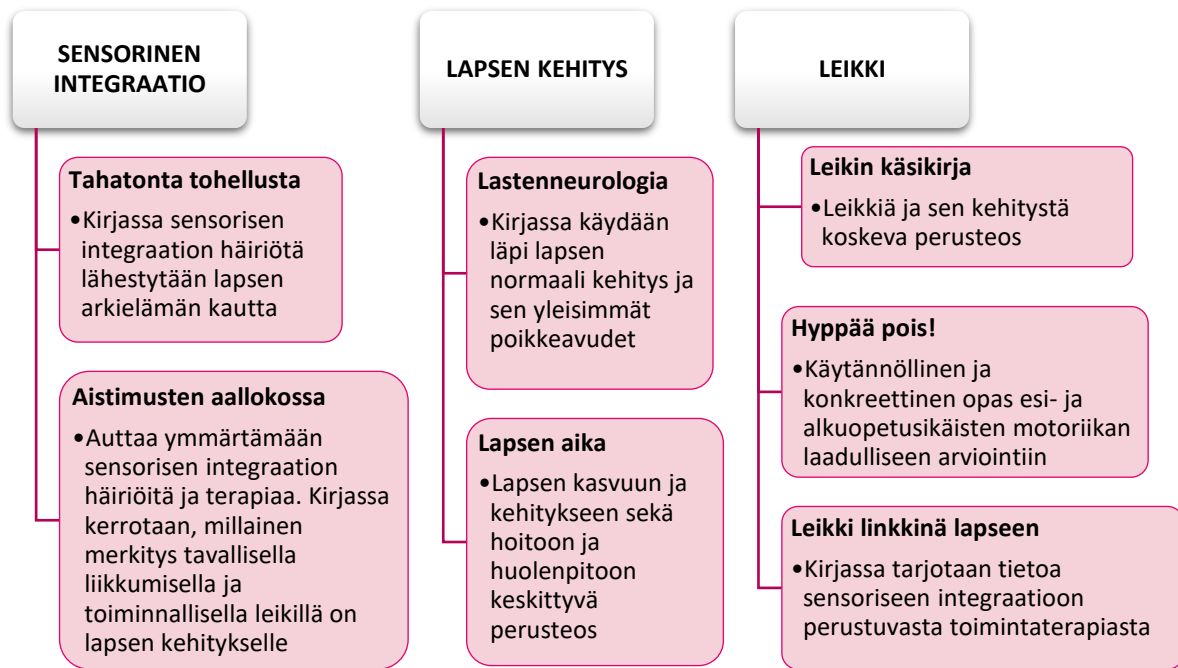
SENSORINEN INTEGRAATIO

Tahatonta tohellusta

•Kirjassa sensorisen integraation häiriötä lähestytään lapsen arkielämän kautta

Aistimusten aallokossa

•Auttaa ymmärtämään sensorisen integraation häiriöitä ja terapiaa. Kirjassa kerrotaan, millainen merkitys tavallisella liikkumisella ja toiminnallisella leikillä on lapsen kehitykselle

LAPSEN KEHITYS

Lastenneurologia

•Kirjassa käydään läpi lapsen normaali kehitys ja sen yleisimmät poikkeavudet

Lapsen aika

•Lapsen kasvuun ja kehitykseen sekä hoitoon ja huolenpitoon keskittyvä perusteos

LEIKKI

Leikin käsikirja

•Leikkiä ja sen kehitystä koskeva perusteos

Hyppää pois!

•Käytännöllinen ja konkreettinen opas esi- ja alkuopetusikäisten motoriikan laadulliseen arviointiin

Leikki linkkinä lapseen

•Kirjassa tarjotaan tietoa sensoriseen integraatioon perustuvasta toimintaterapiasta